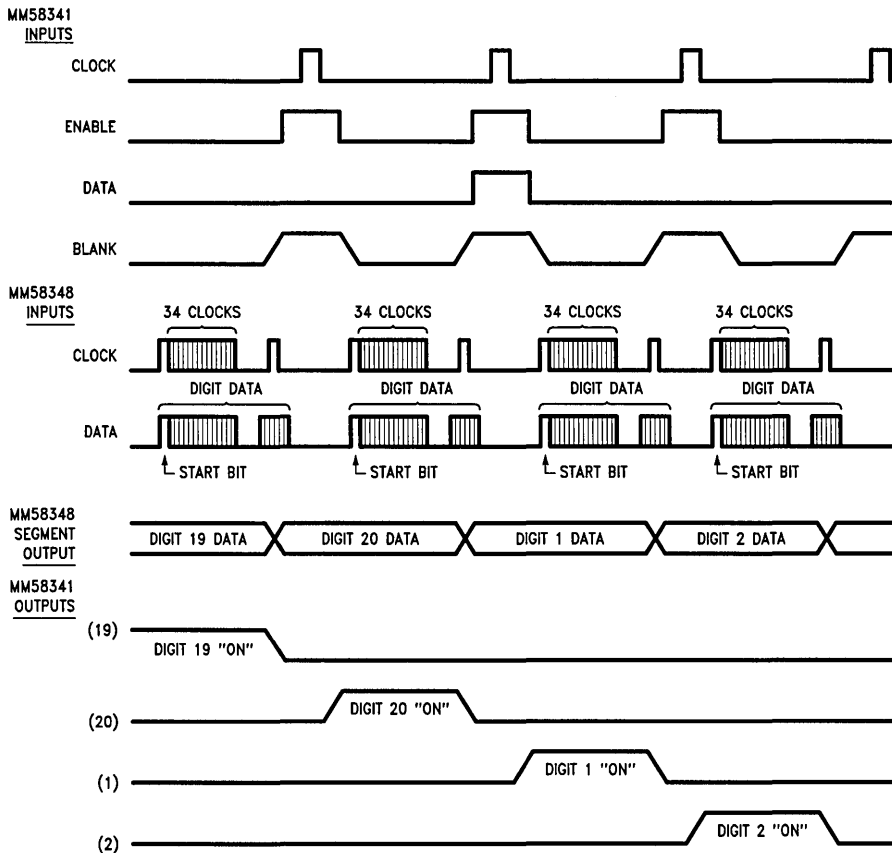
MM58341
INPUTS

CLOCK

ENABLE

DATA

BLANK

MM58348
INPUTS

34 CLOCKS
34 CLOCKS
34 CLOCKS
34 CLOCKS

CLOCK

DIGIT DATA
DIGIT DATA
DIGIT DATA
DIGIT DATA

DATA

START BIT
START BIT
START BIT
START BIT

MM58348
SEGMENT
OUTPUT

DIGIT 19 DATA
DIGIT 20 DATA
DIGIT 1 DATA
DIGIT 2 DATA

MM58341
OUTPUTS

(19)
DIGIT 19 "ON"

(20)
DIGIT 20 "ON"

(1)
DIGIT 1 "ON"

(2)
DIGIT 2 "ON"